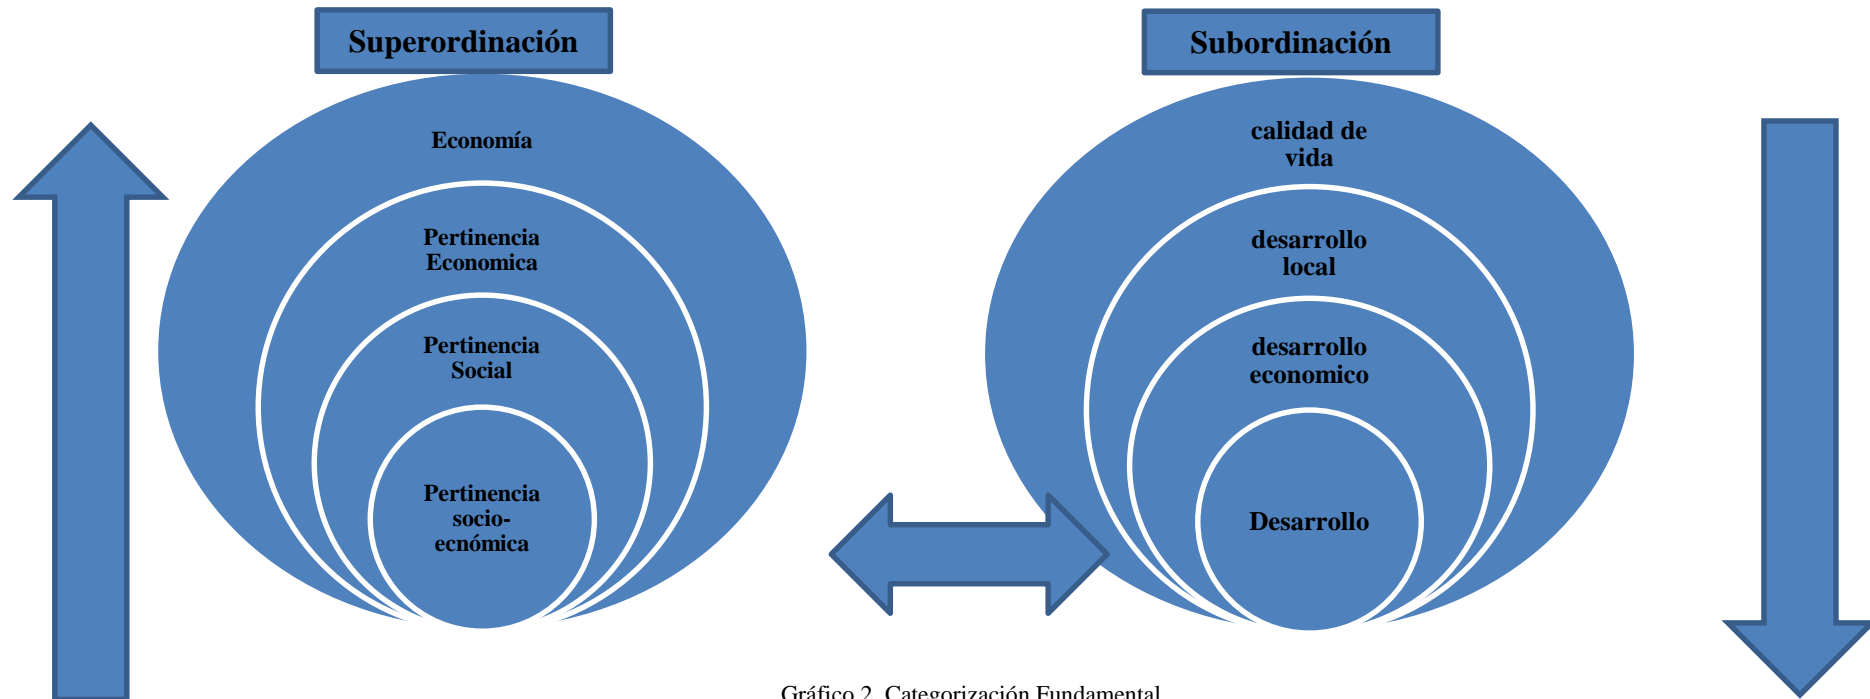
Superordinación

Economía

Pertinencia Economica

Pertinencia Social

Pertinencia socio-ecnómica

Subordinación

calidad de vida

desarrollo local

desarrollo economico

Desarrollo

Gráfico 2. Categorización Fundamental